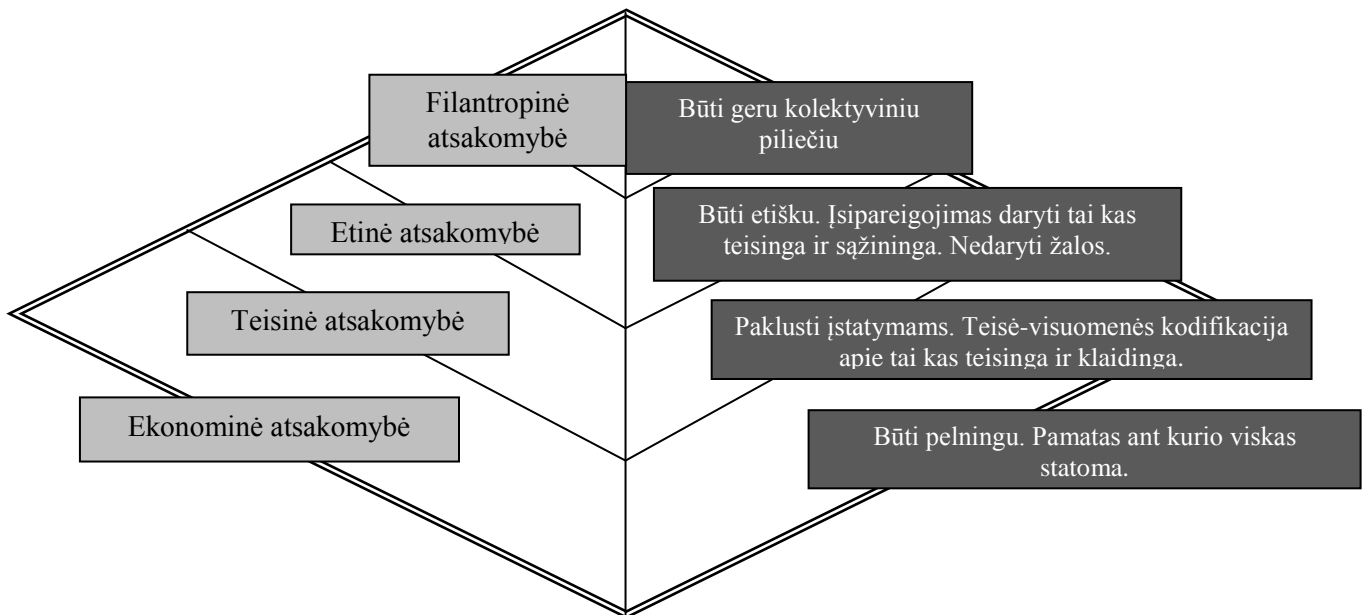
Filantropinė atsakomybė

Būti geru kolektyviniu piliečiu

Etinė atsakomybė

Būti etišku. Įsipareigojimas daryti tai kas teisinga ir sąžininga. Nedaryti žalos.

Teisinė atsakomybė

Paklusti įstatymams. Teisė-visuomenės kodifikacija apie tai kas teisinga ir klaidinga.

Ekonominė atsakomybė

Būti pelningu. Pamatas ant kurio viskas statoma.